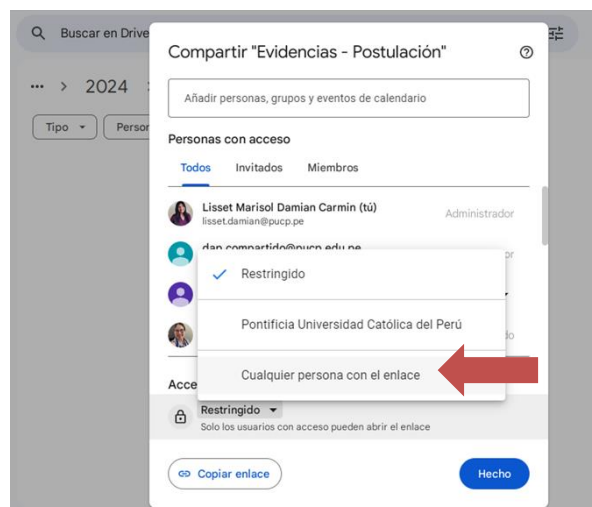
Buscar en Drive

··· > 2024

Tipo ▾ Person

Compartir "Evidencias - Postulación"

Añadir personas, grupos y eventos de calendario

Personas con acceso

Todos Invitados Miembros

Lisset Marisol Damian Carmin (tú)
lisset.damian@pucp.pe
Administrador

dan.compartido@pucp.edu.pe

Restringido

Pontificia Universidad Católica del Perú

Cualquier persona con el enlace

Acce

Restringido ▾
Solo los usuarios con acceso pueden abrir el enlace

Copiar enlace

Hecho